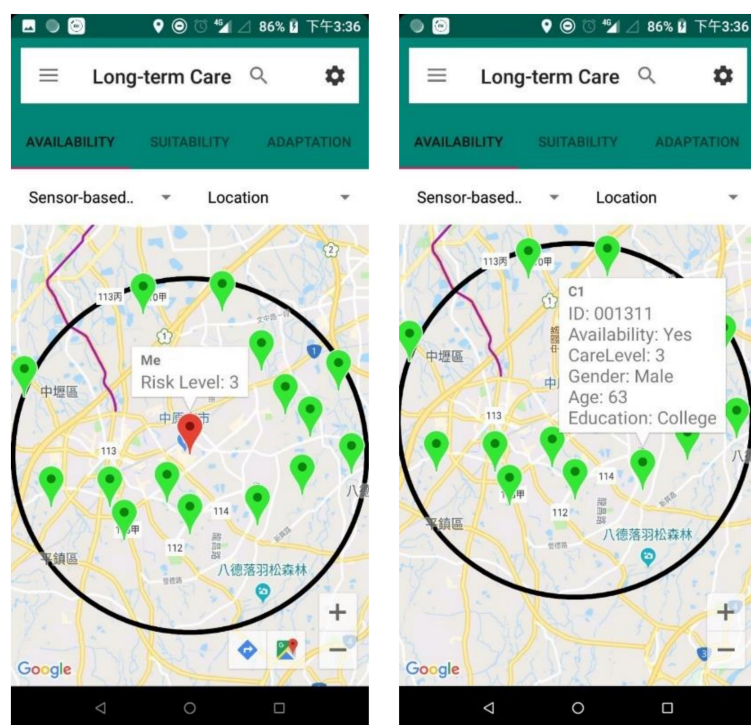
86% 下午3:36

Long-term Care

AVAILABILITY SUITABILITY ADAPTATION

Sensor-based.. Location

113丙 10甲 中壢區 中壢市 113 114 112 平鎮區 八德落羽松森林 八德 2 1

Me
Risk Level: 3

Google

+
−

86% 下午3:36

Long-term Care

AVAILABILITY SUITABILITY ADAPTATION

Sensor-based.. Location

113丙 10甲 中壢區 113 114 112 平鎮區 八德落羽松森林 八

C1
ID: 001311
Availability: Yes
CareLevel: 3
Gender: Male
Age: 63
Education: College

Google

+
−